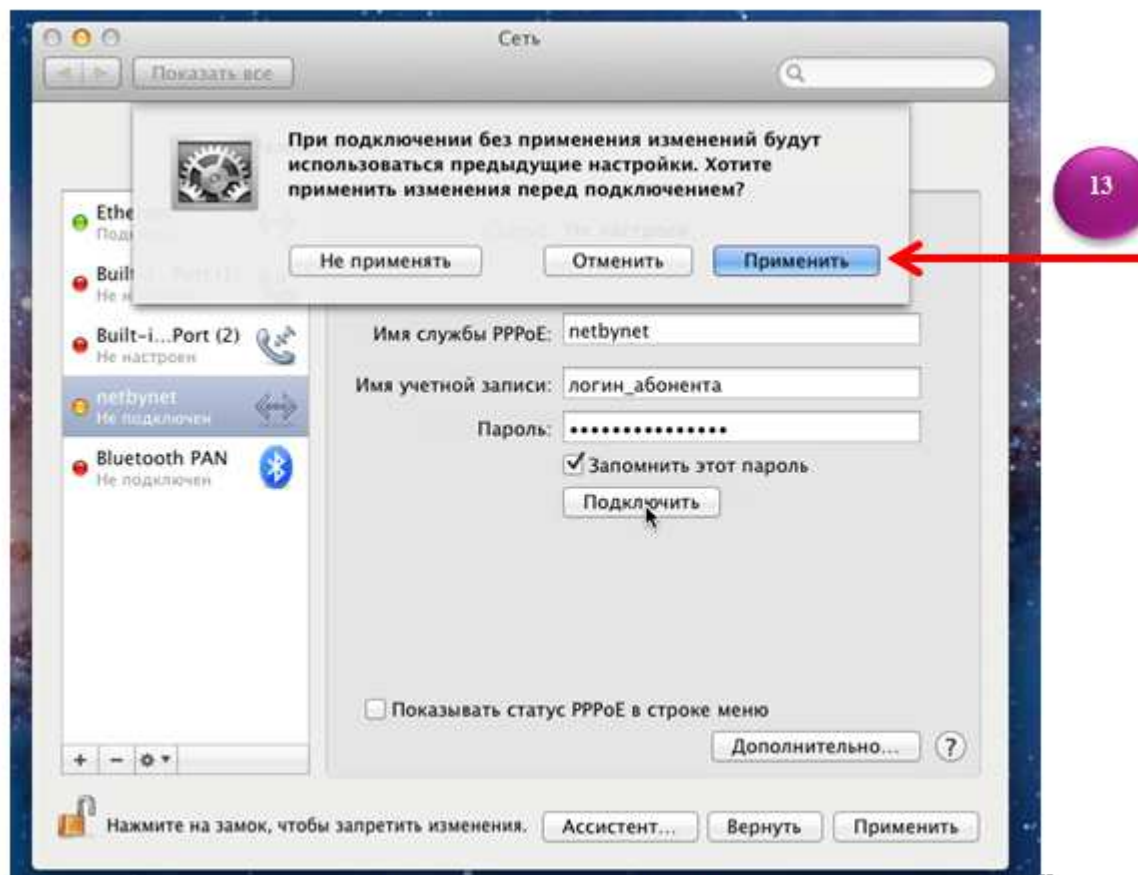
Сеть

Показать все

При подключении без применения изменений будут использоваться предыдущие настройки. Хотите применить изменения перед подключением?

Не применять

Отменить

Применить

13

Ethe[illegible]
Подк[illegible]

Built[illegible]
Не н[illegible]

Built-i...Port (2)
Не настроен

netbynet
Не подключен

Bluetooth PAN
Не подключен

Имя службы PPPoE: netbynet

Имя учетной записи: логин_абонента

Пароль: •••••••••••••••

Запомнить этот пароль

Подключить

Показывать статус PPPoE в строке меню

Дополнительно...

?

Нажмите на замок, чтобы запретить изменения.

Ассистент...

Вернуть

Применить